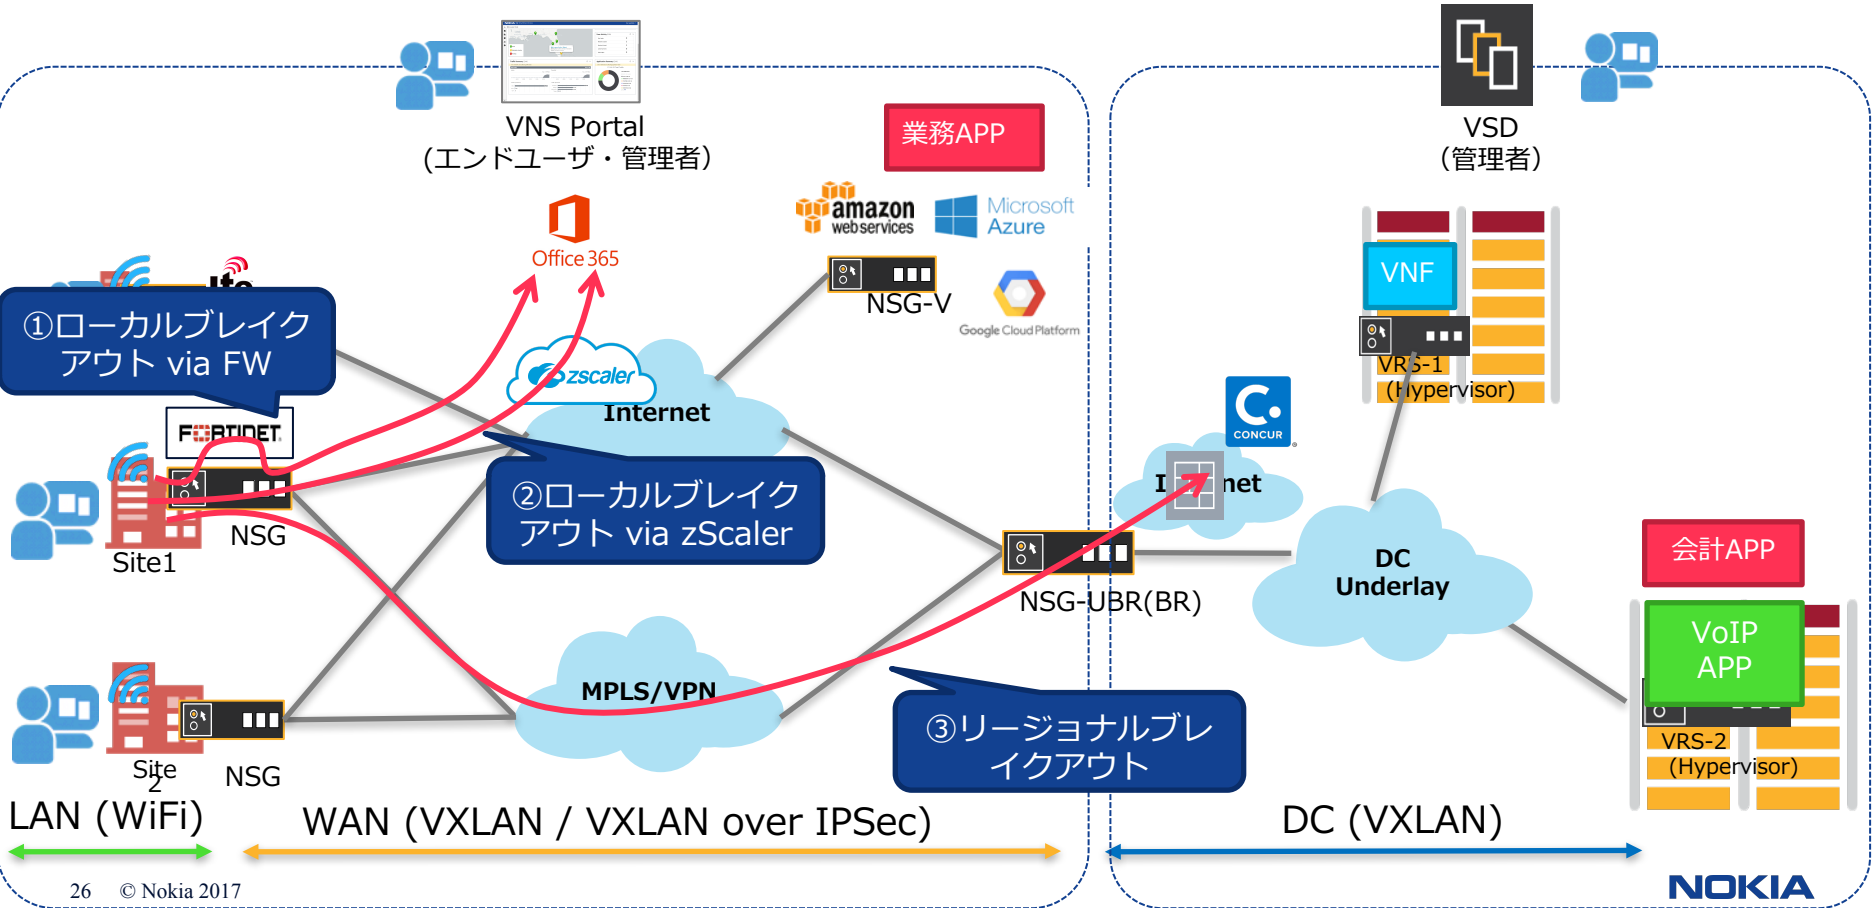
VNS Portal
(エンドユーザ・管理者)

業務APP

VSD
(管理者)

Office 365

amazon web services

Microsoft Azure

NSG-V

Google Cloud Platform

①ローカルブレイクアウト via FW

zscaler

Internet

FERTINET

VNF

VRS-1
(Hypervisor)

CONCUR

I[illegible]net

②ローカルブレイクアウト via zScaler

NSG

Site1

NSG-UBR(BR)

DC
Underlay

会計APP

VoIP
APP

MPLS/VPN

③リージョナルブレイクアウト

VRS-2
(Hypervisor)

Site
2

NSG

LAN (WiFi)

WAN (VXLAN / VXLAN over IPSec)

DC (VXLAN)

26 © Nokia 2017

NOKIA